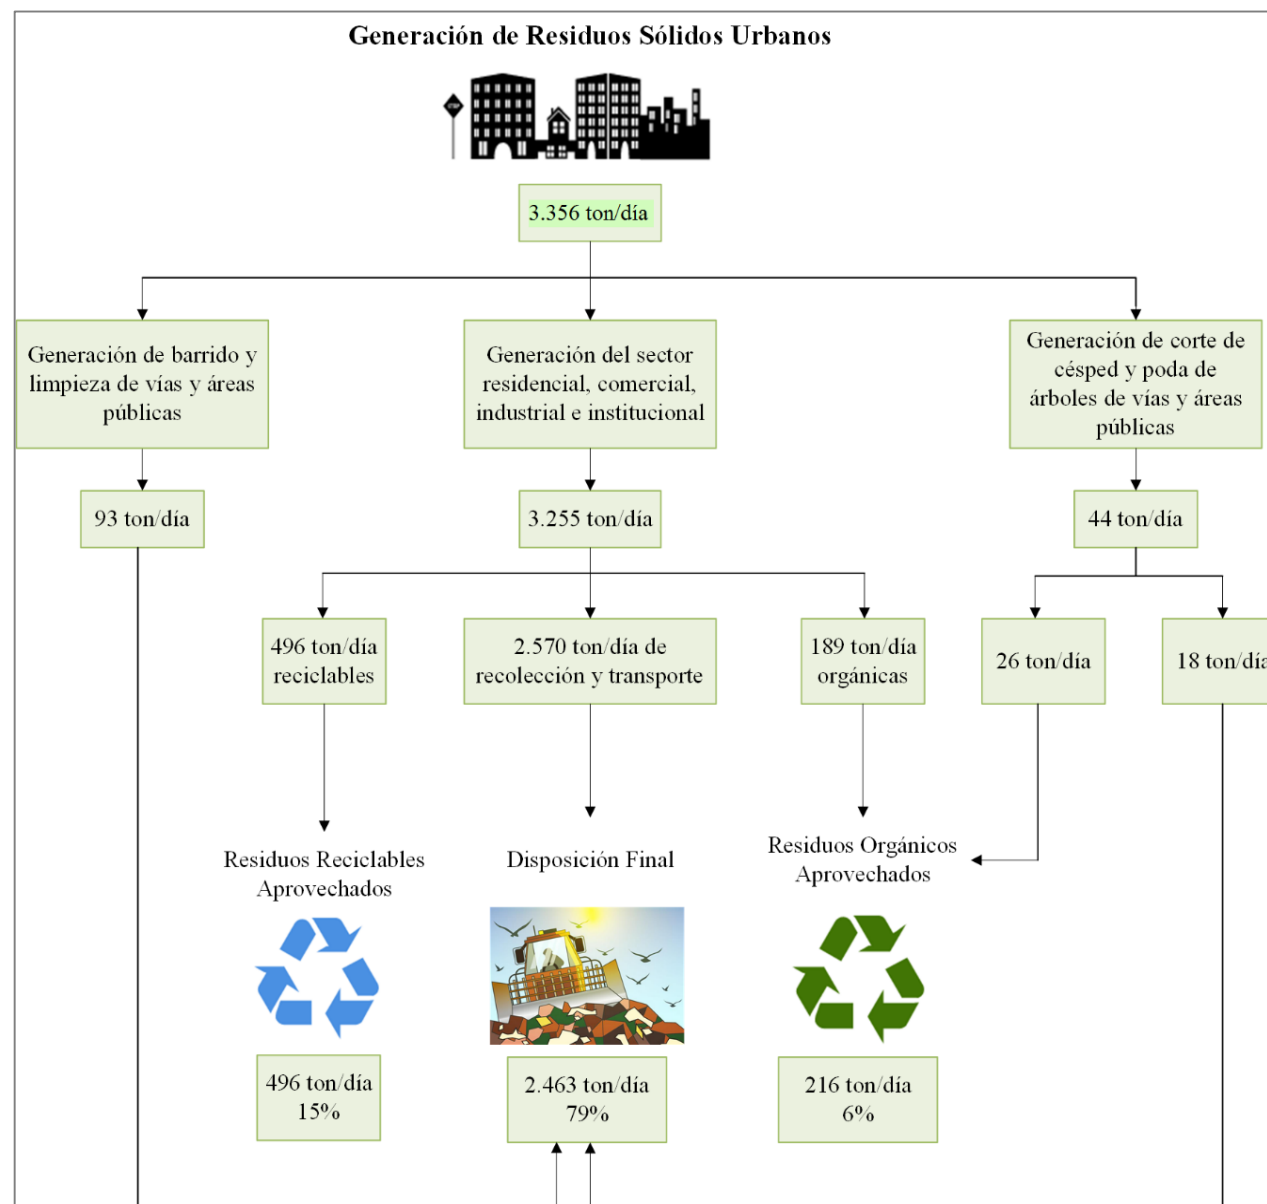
Generación de Residuos Sólidos Urbanos

3.356 ton/día

Generación de barrido y limpieza de vías y áreas públicas

Generación del sector residencial, comercial, industrial e institucional

Generación de corte de césped y poda de árboles de vías y áreas públicas

93 ton/día

3.255 ton/día

44 ton/día

496 ton/día reciclables

2.570 ton/día de recolección y transporte

189 ton/día orgánicas

26 ton/día

18 ton/día

Residuos Reciclables Aprovechados

Disposición Final

Residuos Orgánicos Aprovechados

496 ton/día 15%

2.463 ton/día 79%

216 ton/día 6%